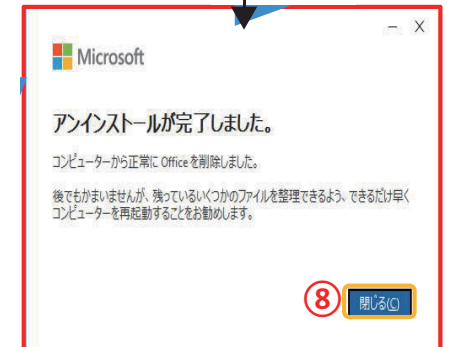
– X

Microsoft

アンインストールが完了しました。

コンピューターから正常に Office を削除しました。

後でもかまいませんが、残っているいくつかのファイルを整理できるよう、できるだけ早くコンピューターを再起動することをお勧めします。

8

閉じる(C)